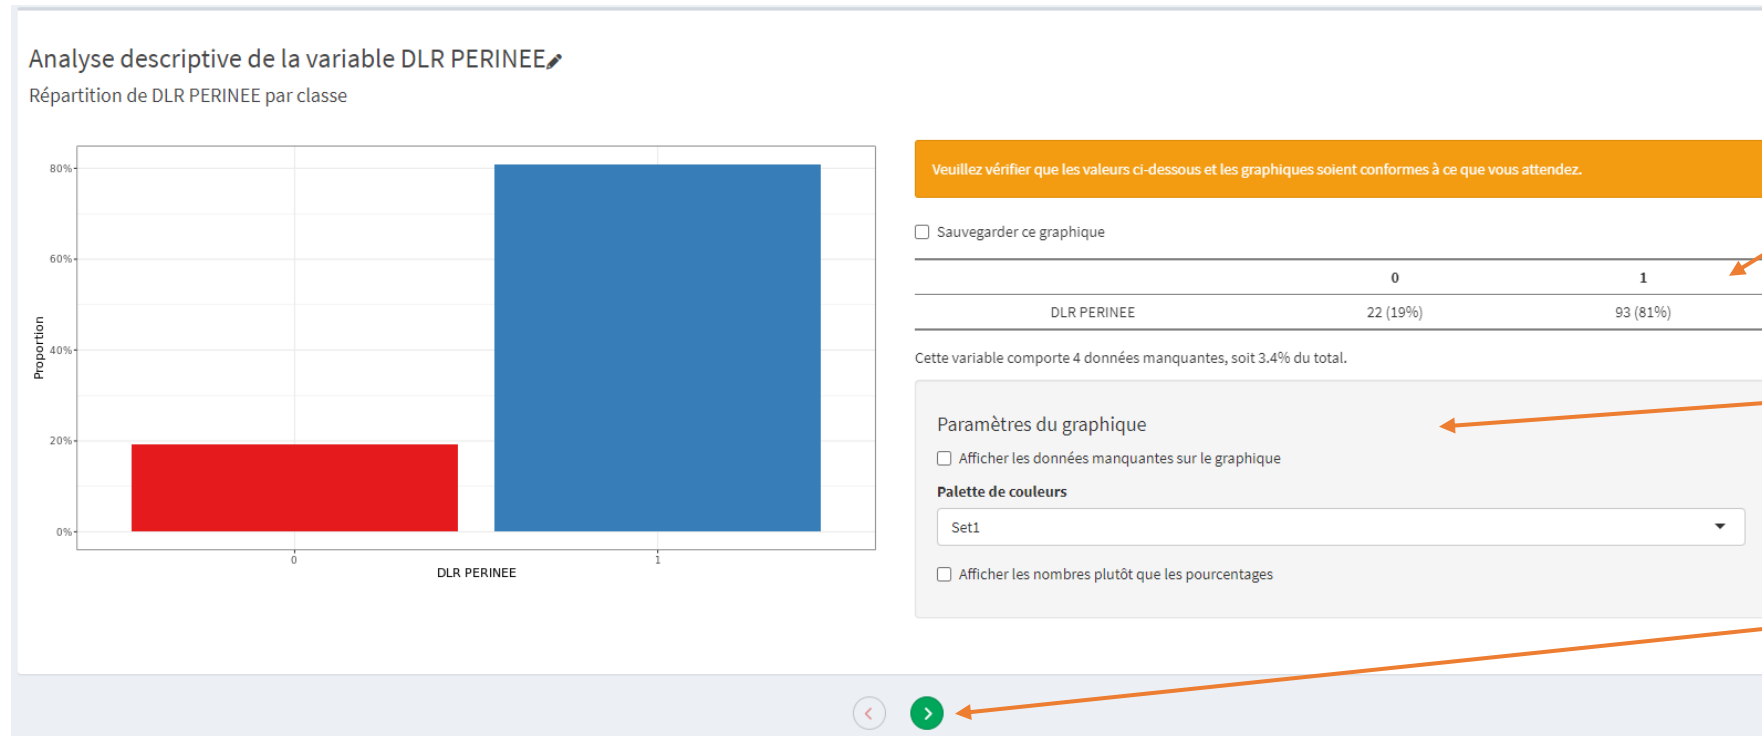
Analyse descriptive de la variable DLR PERINEE
Répartition de DLR PERINEE par classe

80%
60%
40%
20%
0%
Proportion
0
1
DLR PERINEE

Veuillez vérifier que les valeurs ci-dessous et les graphiques soient conformes à ce que vous attendez.

Sauvegarder ce graphique

| | 0 | 1 |
|---|---|---|
| DLR PERINEE | 22 (19%) | 93 (81%) |

Cette variable comporte 4 données manquantes, soit 3.4% du total.

Paramètres du graphique

Afficher les données manquantes sur le graphique

Palette de couleurs

Set1

Afficher les nombres plutôt que les pourcentages